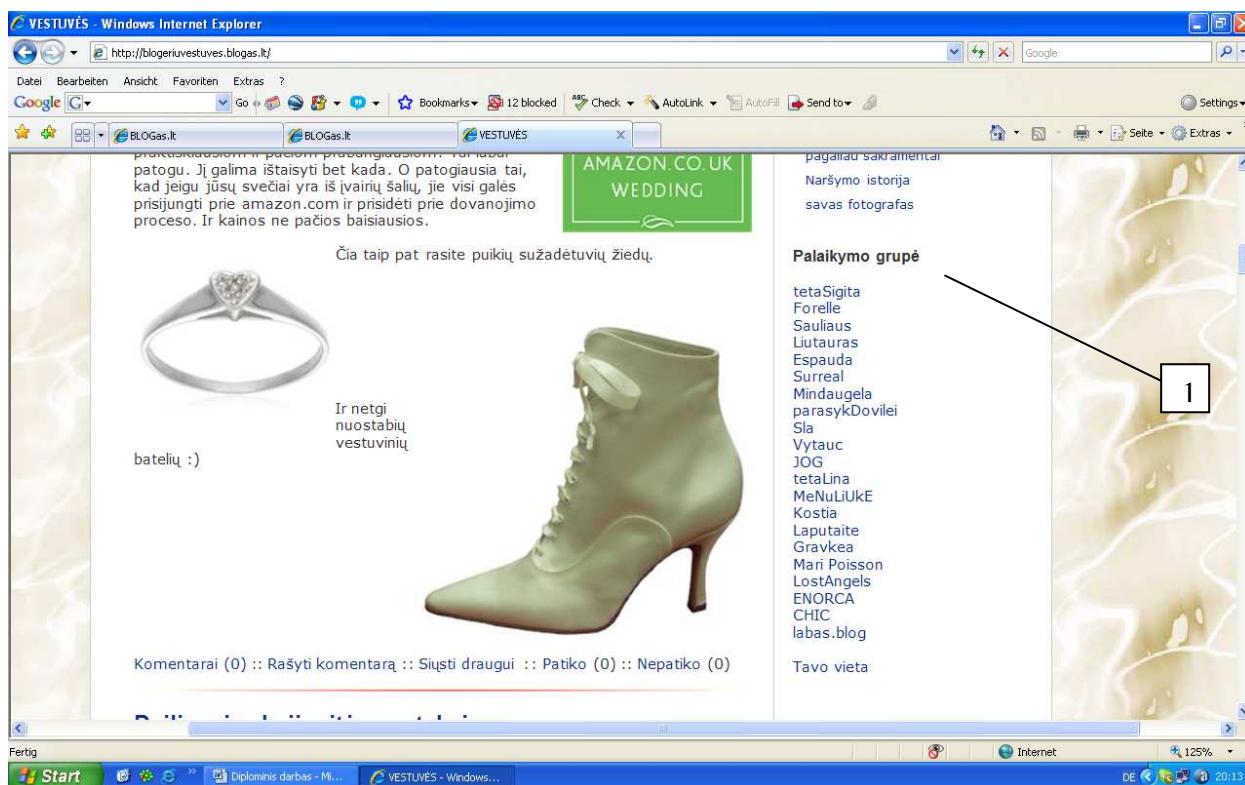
VESTUVĖS - Windows Internet Explorer

http://blogeriuvestuves.blogas.lt/

Google

Datei Bearbeiten Ansicht Favoriten Extras ?

Google G Go Bookmarks 12 blocked Check AutoLink AutoFill Send to Settings

BLOGas.lt BLOGas.lt VESTUVĖS

Seite Extras

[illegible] patogu. Jį galima ištaisyti bet kada. O patogiausia tai, kad jeigu jūsų svečiai yra iš įvairių šalių, jie visi galės prisijungti prie amazon.com ir prisidėti prie dovanojimo proceso. Ir kainos ne pačios baisiausios.

AMAZON.CO.UK WEDDING

Čia taip pat rasite puikių sužadėtuvių žiedų.

Ir netgi nuostabių vestuvinių batelių :)

Komentarai (0) :: Rašyti komentarą :: Siųsti draugui :: Patiko (0) :: Nepatiko (0)

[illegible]

Naršymo istorija

savas fotografas

Palaikymo grupė

tetaSigita
Forelle
Sauliaus
Liutauras
Espauda
Surreal
Mindaugela
parasykDovilei
Sla
Vytauc
JOG
tetaLina
MeNuLiUkE
Kostia
Laputaite
Gravkea
Mari Poisson
LostAngels
ENORCA
CHIC
labas.blog

Tavo vieta

1

Fertig

Internet

125%

Start

Diplominis darbas - Mi...

VESTUVĖS - Windows...

DE 20:13